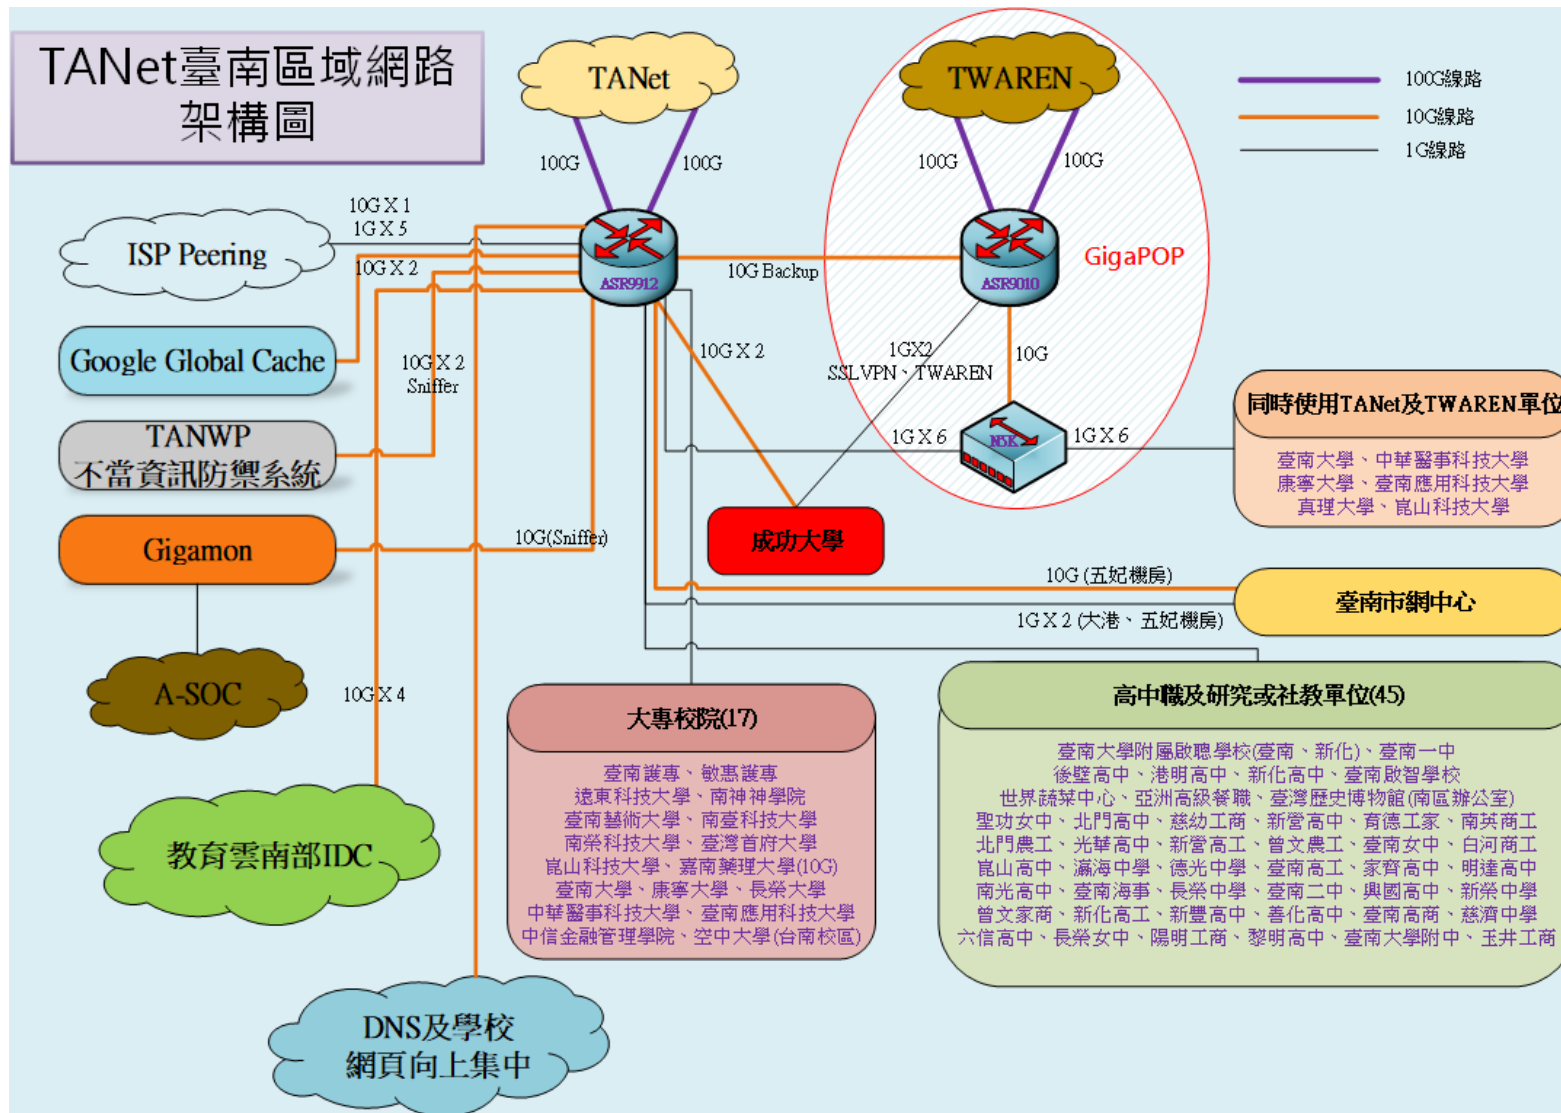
TANet臺南區域網路架構圖

TANet

100G
100G

TWAREN

100G
100G

100G線路
10G線路
1G線路

10G X 1
1G X 5

ISP Peering

10G X 2

ASR9912

10G Backup

ASR9010

GigaPOP

Google Global Cache

10G X 2
Sniffer

10G X 2

1GX2
SSLVPN、TWAREN

10G

TANWP
不當資訊防禦系統

1G X 6

NSK

1G X 6

同時使用TANet及TWAREN單位

臺南大學、中華醫事科技大學
康寧大學、臺南應用科技大學
真理大學、崑山科技大學

Gigamon

10G(Sniffer)

成功大學

10G (五妃機房)

臺南市網中心

1G X 2 (大港、五妃機房)

A-SOC

10G X 4

大專校院(17)

臺南護專、敏惠護專
遠東科技大學、南神神學院
臺南藝術大學、南臺科技大學
南榮科技大學、臺灣首府大學
崑山科技大學、嘉南藥理大學(10G)
臺南大學、康寧大學、長榮大學
中華醫事科技大學、臺南應用科技大學
中信金融管理學院、空中大學(台南校區)

高中職及研究或社教單位(45)

臺南大學附屬啟聰學校(臺南、新化)、臺南一中
後壁高中、港明高中、新化高中、臺南啟智學校
世界蔬菜中心、亞洲高級餐飲、臺灣歷史博物館(南區辦公室)
聖功女中、北門高中、慈幼工商、新營高中、育德工家、南英商工
北門農工、光華高中、新營高工、曾文農工、臺南女中、白河商工
崑山高中、瀛海中學、德光中學、臺南高工、家齊高中、明達高中
南光高中、臺南海事、長榮中學、臺南二中、興國高中、新榮中學
曾文家商、新化高工、新豐高中、善化高中、臺南高商、慈濟中學
六信高中、長榮女中、陽明工商、黎明高中、臺南大學附中、玉井工商

教育雲南部IDC

DNS及學校
網頁向上集中